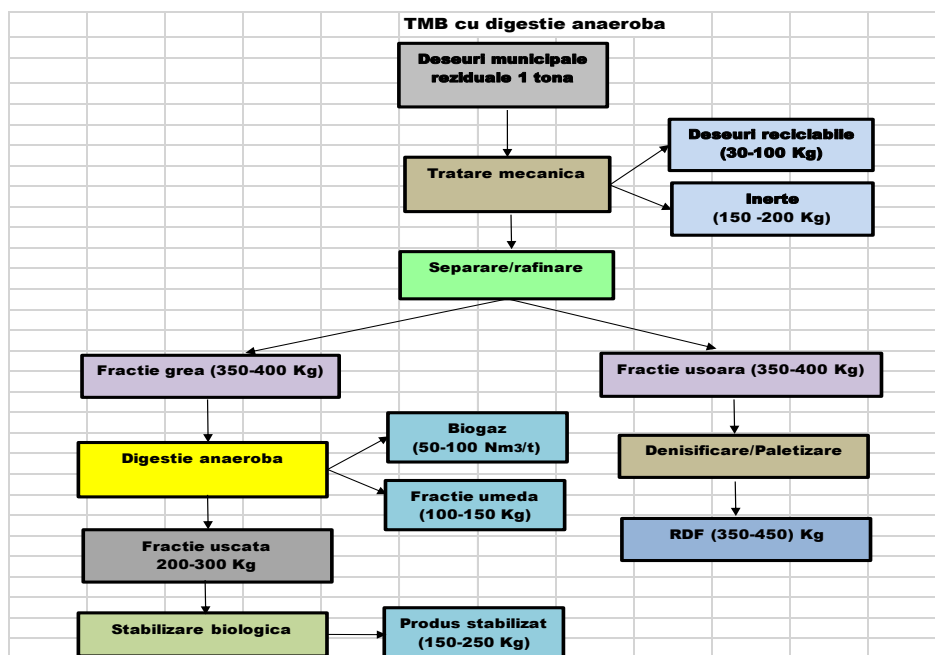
TMB cu digestie anaeroba

Deseuri municipale reziduale 1 tona

Tratare mecanica

Deseuri reciclabile (30-100 Kg)

Inerte (150 -200 Kg)

Separare/rafinare

Fractie grea (350-400 Kg)

Fractie usoara (350-400 Kg)

Digestie anaeroba

Biogaz (50-100 Nm3/t)

Fractie umeda (100-150 Kg)

Denisificare/Paletizare

RDF (350-450) Kg

Fractie uscata 200-300 Kg

Stabilizare biologica

Produs stabilizat (150-250 Kg)